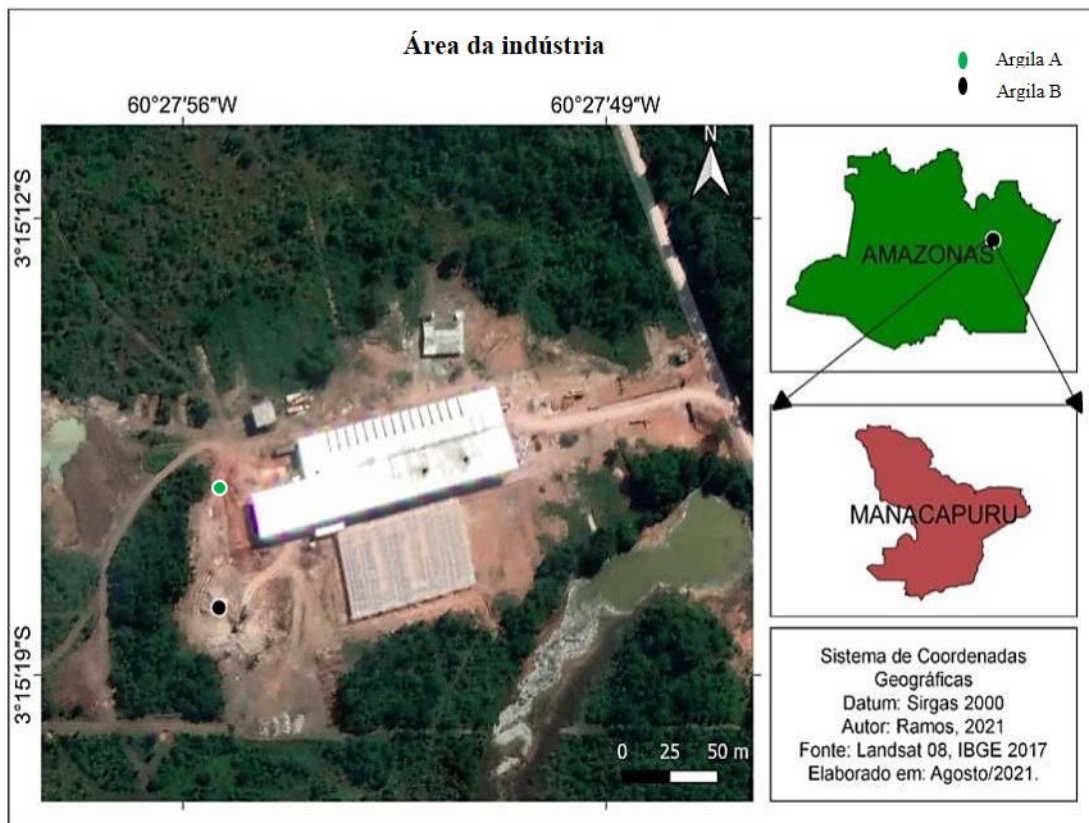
Área da indústria

Argila A
Argila B

60°27′56″W

60°27′49″W

3°15′12″S

3°15′19″S

N

AMAZONAS

MANACAPURU

0 25 50 m

Sistema de Coordenadas Geográficas
Datum: Sirgas 2000
Autor: Ramos, 2021
Fonte: Landsat 08, IBGE 2017
Elaborado em: Agosto/2021.